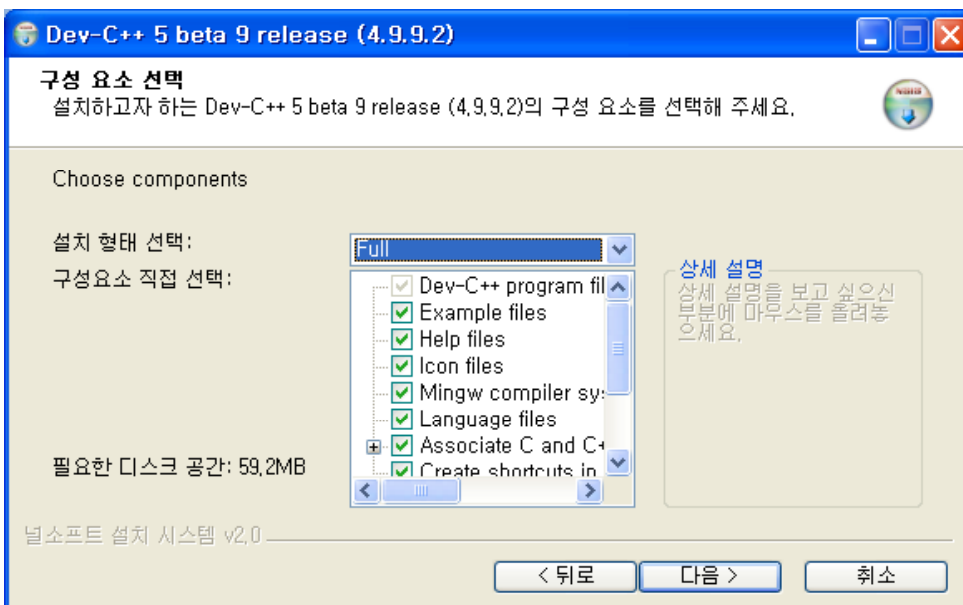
Dev-C++ 5 beta 9 release (4.9.9.2)

구성 요소 선택
설치하고자 하는 Dev-C++ 5 beta 9 release (4,9,9,2)의 구성 요소를 선택해 주세요.

Choose components

설치 형태 선택: Full

구성요소 직접 선택:

Dev-C++ program fil
Example files
Help files
Icon files
Mingw compiler sys
Language files
Associate C and C+
Create shortcuts in

상세 설명
상세 설명을 보고 싶으신 부분에 마우스를 올려놓으세요.

필요한 디스크 공간: 59,2MB

널소프트 설치 시스템 v2,0

< 뒤로
다음 >
취소